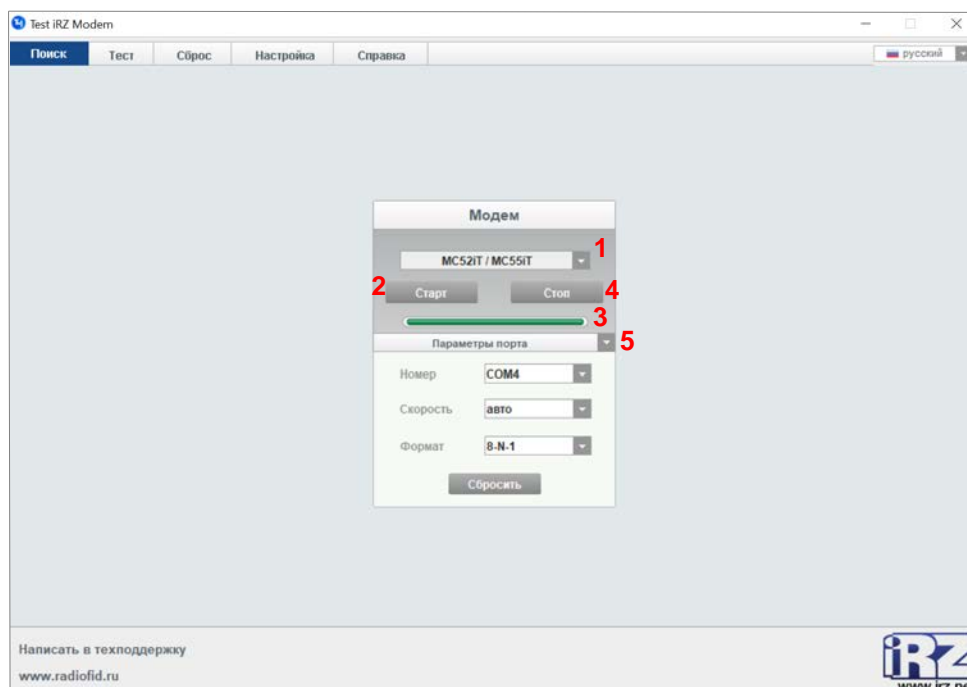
Test iRZ Modem

Поиск Тест Сброс Настройка Справка

русский

Модем

MC52iT / MC55iT 1

2 Старт Стоп 4

3

Параметры порта 5

Номер COM4

Скорость авто

Формат 8-N-1

Сбросить

Написать в техподдержку

www.radiofid.ru

iRZ

www.irz.ne